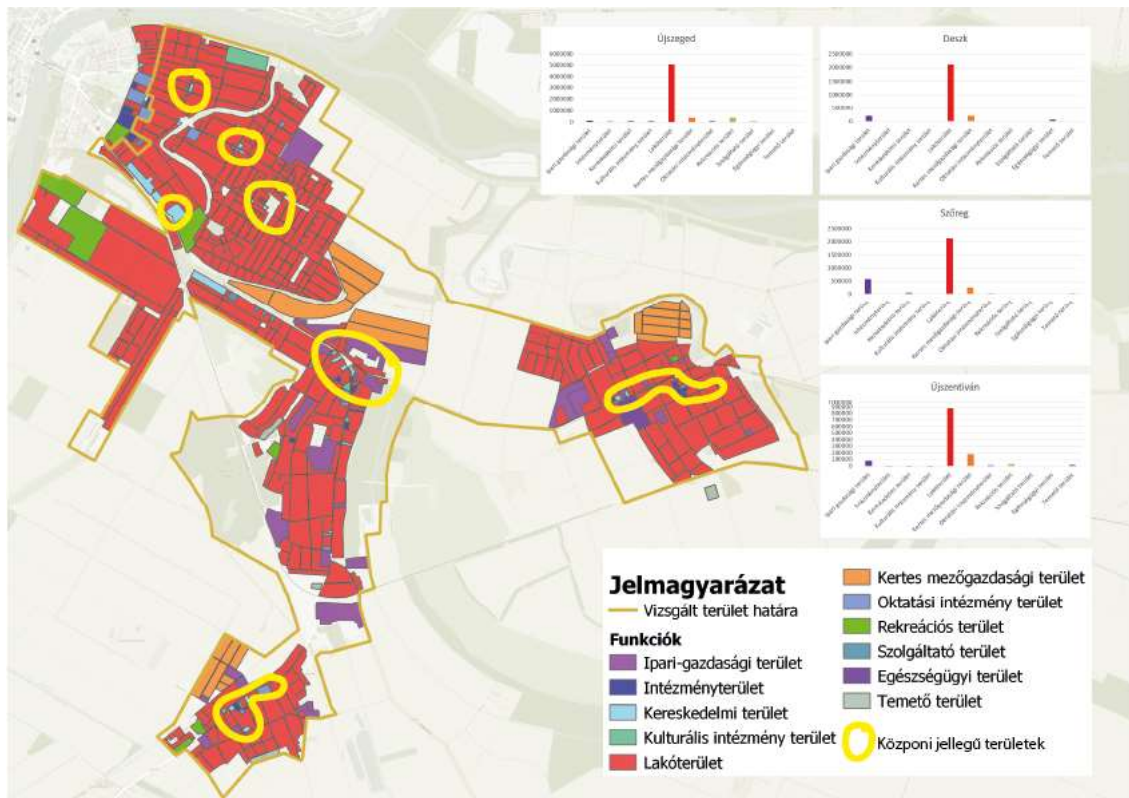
Újszeged

6000000
5000000
4000000
3000000
2000000
1000000
0

Ipari-gazdasági terület
Intézményterület
Kereskedelmi terület
Kulturális intézmény terület
Lakóterület
Kertes mezőgazdasági terület
Oktatási intézményterület
Rekreációs terület
Szolgáltató terület
Egészségügyi terület
Temető terület

Deszk

2500000
2000000
1500000
1000000
500000
0

Ipari-gazdasági terület
Intézményterület
Kereskedelmi terület
Kulturális intézmény terület
Lakóterület
Kertes mezőgazdasági terület
Oktatási intézményterület
Rekreációs terület
Szolgáltató terület
Egészségügyi terület
Temető terület

Szőreg

2500000
2000000
1500000
1000000
500000
0

Ipari-gazdasági terület
Intézményterület
Kereskedelmi terület
Kulturális intézmény terület
Lakóterület
Kertes mezőgazdasági terület
Oktatási intézményterület
Rekreációs terület
Szolgáltató terület
Egészségügyi terület
Temető terület

Újszentiván

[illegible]

Ipari-gazdasági terület
Intézményterület
Kereskedelmi terület
Kulturális intézmény terület
Lakóterület
Kertes mezőgazdasági terület
Oktatási intézményterület
Rekreációs terület
Szolgáltató terület
Egészségügyi terület
Temető terület

Jelmagyarázat
Vizsgált terület határa
Funkciók
Ipari-gazdasági terület
Intézményterület
Kereskedelmi terület
Kulturális intézmény terület
Lakóterület
Kertes mezőgazdasági terület
Oktatási intézmény terület
Rekreációs terület
Szolgáltató terület
Egészségügyi terület
Temető terület
Központi jellegű területek